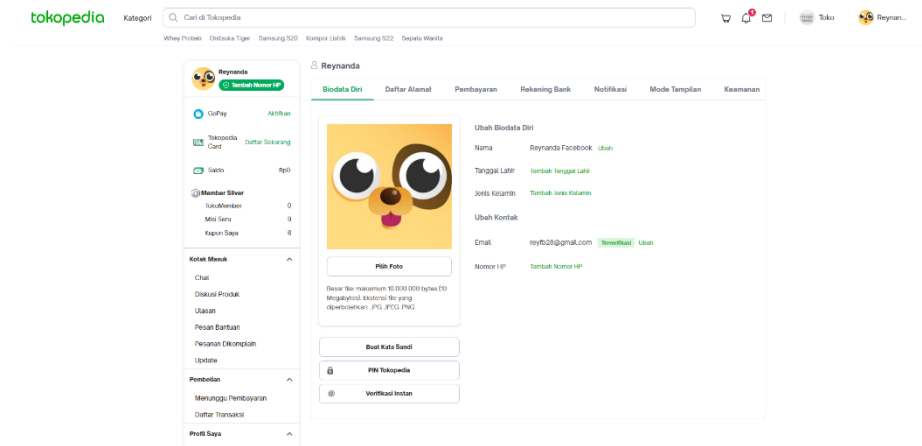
tokopedia Kategori Cari di Tokopedia

5

Toko Reynan...

Whey Protein Onitsuka Tiger Samsung S20 Kompor Listrik Samsung S22 Sepatu Wanita

Reynanda
Tambah Nomor HP

GoPay Aktifkan

Tokopedia Card Daftar Sekarang

Saldo Rp0

Member Silver
TokoMember 0
Misi Seru 9
Kupon Saya 8

Kotak Masuk
Chat
Diskusi Produk
Ulasan
Pesan Bantuan
Pesanan Dikomplain
Update

Pembelian
Menunggu Pembayaran
Daftar Transaksi

Profil Saya

Reynanda

Biodata Diri Daftar Alamat Pembayaran Rekening Bank Notifikasi Mode Tampilan Keamanan

Pilih Foto

Besar file: maksimum 10.000.000 bytes (10 Megabytes). Ekstensi file yang diperbolehkan: .JPG .JPEG .PNG

Buat Kata Sandi

PIN Tokopedia

Verifikasi Instan

Ubah Biodata Diri

Nama Reynanda Facebook Ubah

Tanggal Lahir Tambah Tanggal Lahir

Jenis Kelamin Tambah Jenis Kelamin

Ubah Kontak

Email reyfb28@gmail.com Terverifikasi Ubah

Nomor HP Tambah Nomor HP